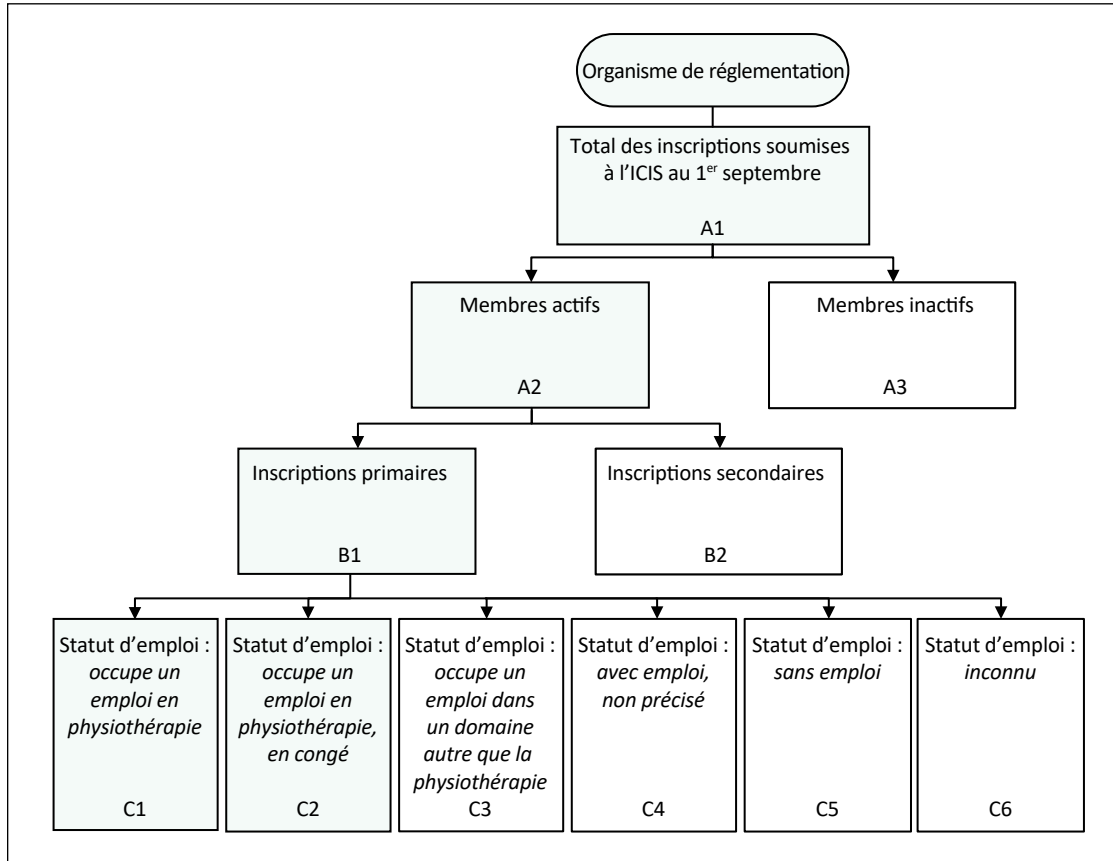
Organisme de réglementation

Total des inscriptions soumises à l'ICIS au 1$^{er}$ septembre

A1

Membres actifs

A2

Membres inactifs

A3

Inscriptions primaires

B1

Inscriptions secondaires

B2

Statut d'emploi : *occupe un emploi en physiothérapie*

C1

Statut d'emploi : *occupe un emploi en physiothérapie, en congé*

C2

Statut d'emploi : *occupe un emploi dans un domaine autre que la physiothérapie*

C3

Statut d'emploi : *avec emploi, non précisé*

C4

Statut d'emploi : *sans emploi*

C5

Statut d'emploi : *inconnu*

C6